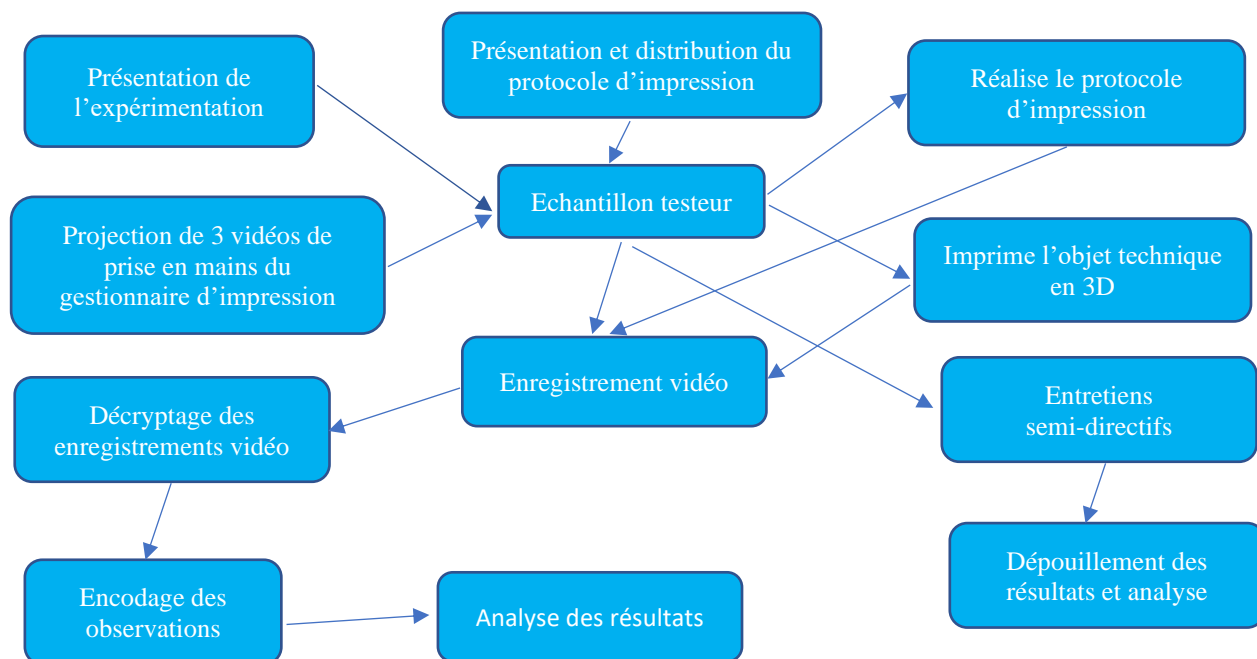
Présentation de l’expérimentation

Présentation et distribution du protocole d’impression

Réalise le protocole d’impression

Echantillon testeur

Projection de 3 vidéos de prise en mains du gestionnaire d’impression

Imprime l’objet technique en 3D

Enregistrement vidéo

Décryptage des enregistrements vidéo

Entretiens semi-directifs

Dépouillement des résultats et analyse

Encodage des observations

Analyse des résultats